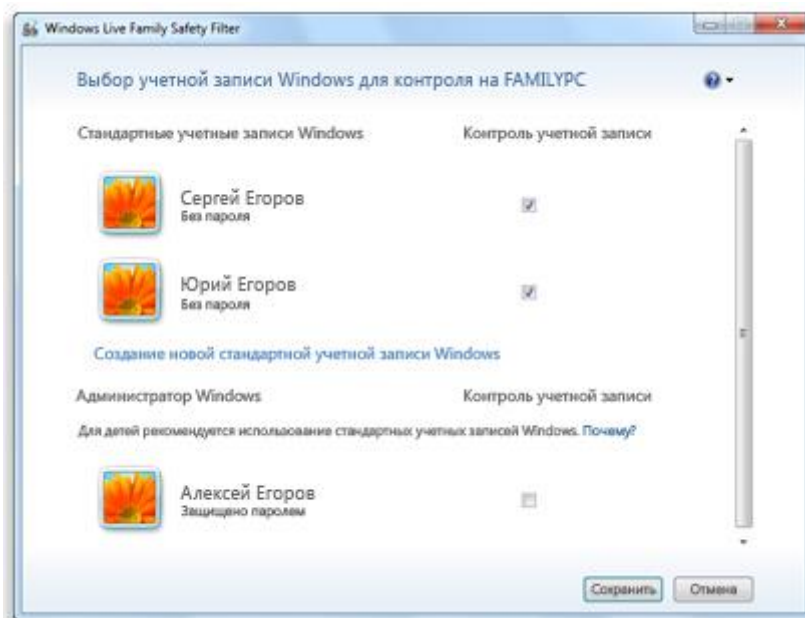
Windows Live Family Safety Filter

Выбор учетной записи Windows для контроля на FAMILYPC

Стандартные учетные записи Windows

Контроль учетной записи

Сергей Егоров
Без пароля

Юрий Егоров
Без пароля

Создание новой стандартной учетной записи Windows

Администратор Windows

Контроль учетной записи

Для детей рекомендуется использование стандартных учетных записей Windows. Почему?

Алексей Егоров
Защищено паролем

Сохранить

Отмена